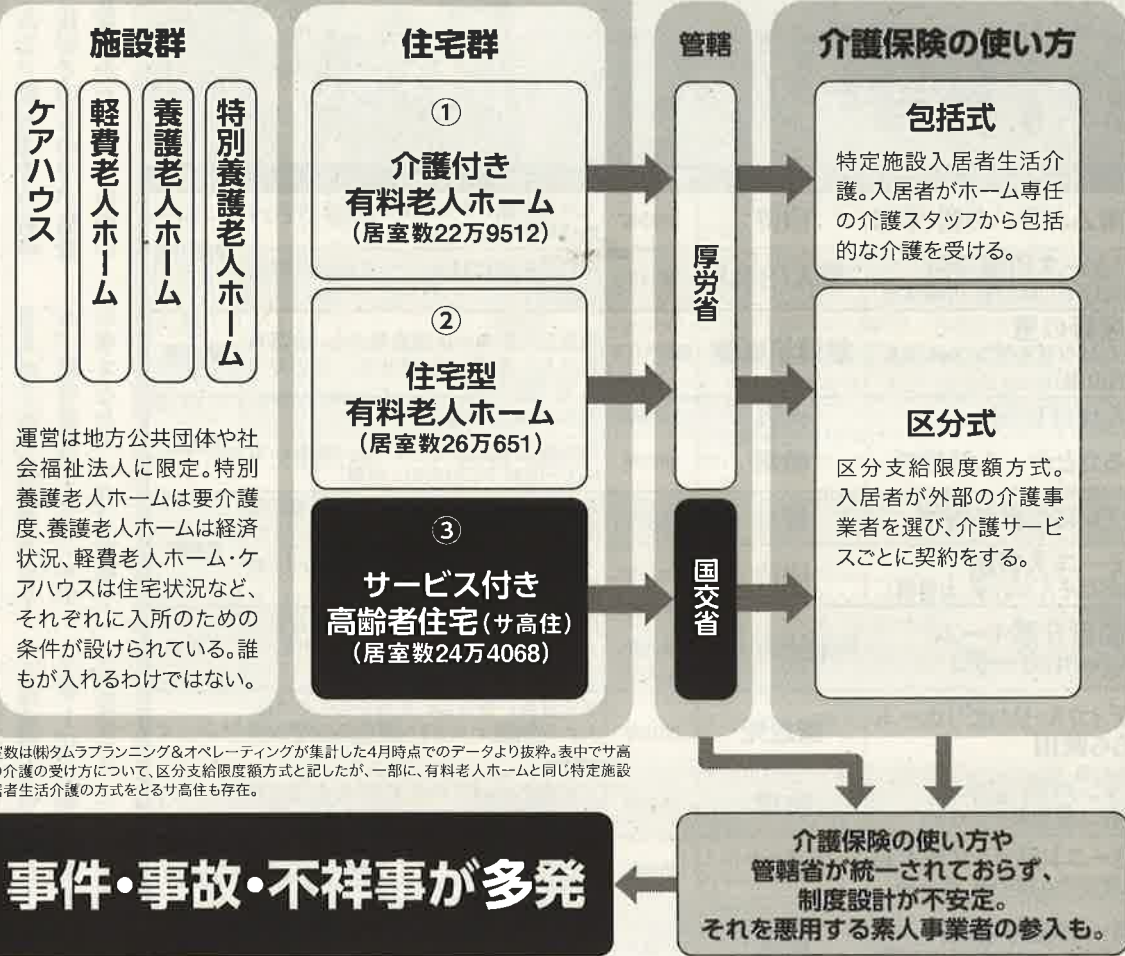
施設群

ケアハウス

軽費老人ホーム

養護老人ホーム

特別養護老人ホーム

運営は地方公共団体や社会福祉法人に限定。特別養護老人ホームは要介護度、養護老人ホームは経済状況、軽費老人ホーム・ケアハウスは住宅状況など、それぞれに入所のための条件が設けられている。誰もが入れるわけではない。

住宅群

①
介護付き
有料老人ホーム
（居室数22万9512）

②
住宅型
有料老人ホーム
（居室数26万651）

③
サービス付き
高齢者住宅（サ高住）
（居室数24万4068）

管轄

厚労省

国交省

介護保険の使い方

包括式
特定施設入居者生活介護。入居者がホーム専任の介護スタッフから包括的な介護を受ける。

区分式
区分支給限度額方式。入居者が外部の介護事業者を選び、介護サービスごとに契約をする。

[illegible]数は㈱タムラプランニング＆オペレーティングが集計した4月時点でのデータより抜粋。表中でサ高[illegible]の介護の受け方について、区分支給限度額方式と記したが、一部に、有料老人ホームと同じ特定施設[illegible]居者生活介護の方式をとるサ高住も存在。

事件・事故・不祥事が多発

介護保険の使い方や
管轄省が統一されておらず、
制度設計が不安定。
それを悪用する素人事業者の参入も。